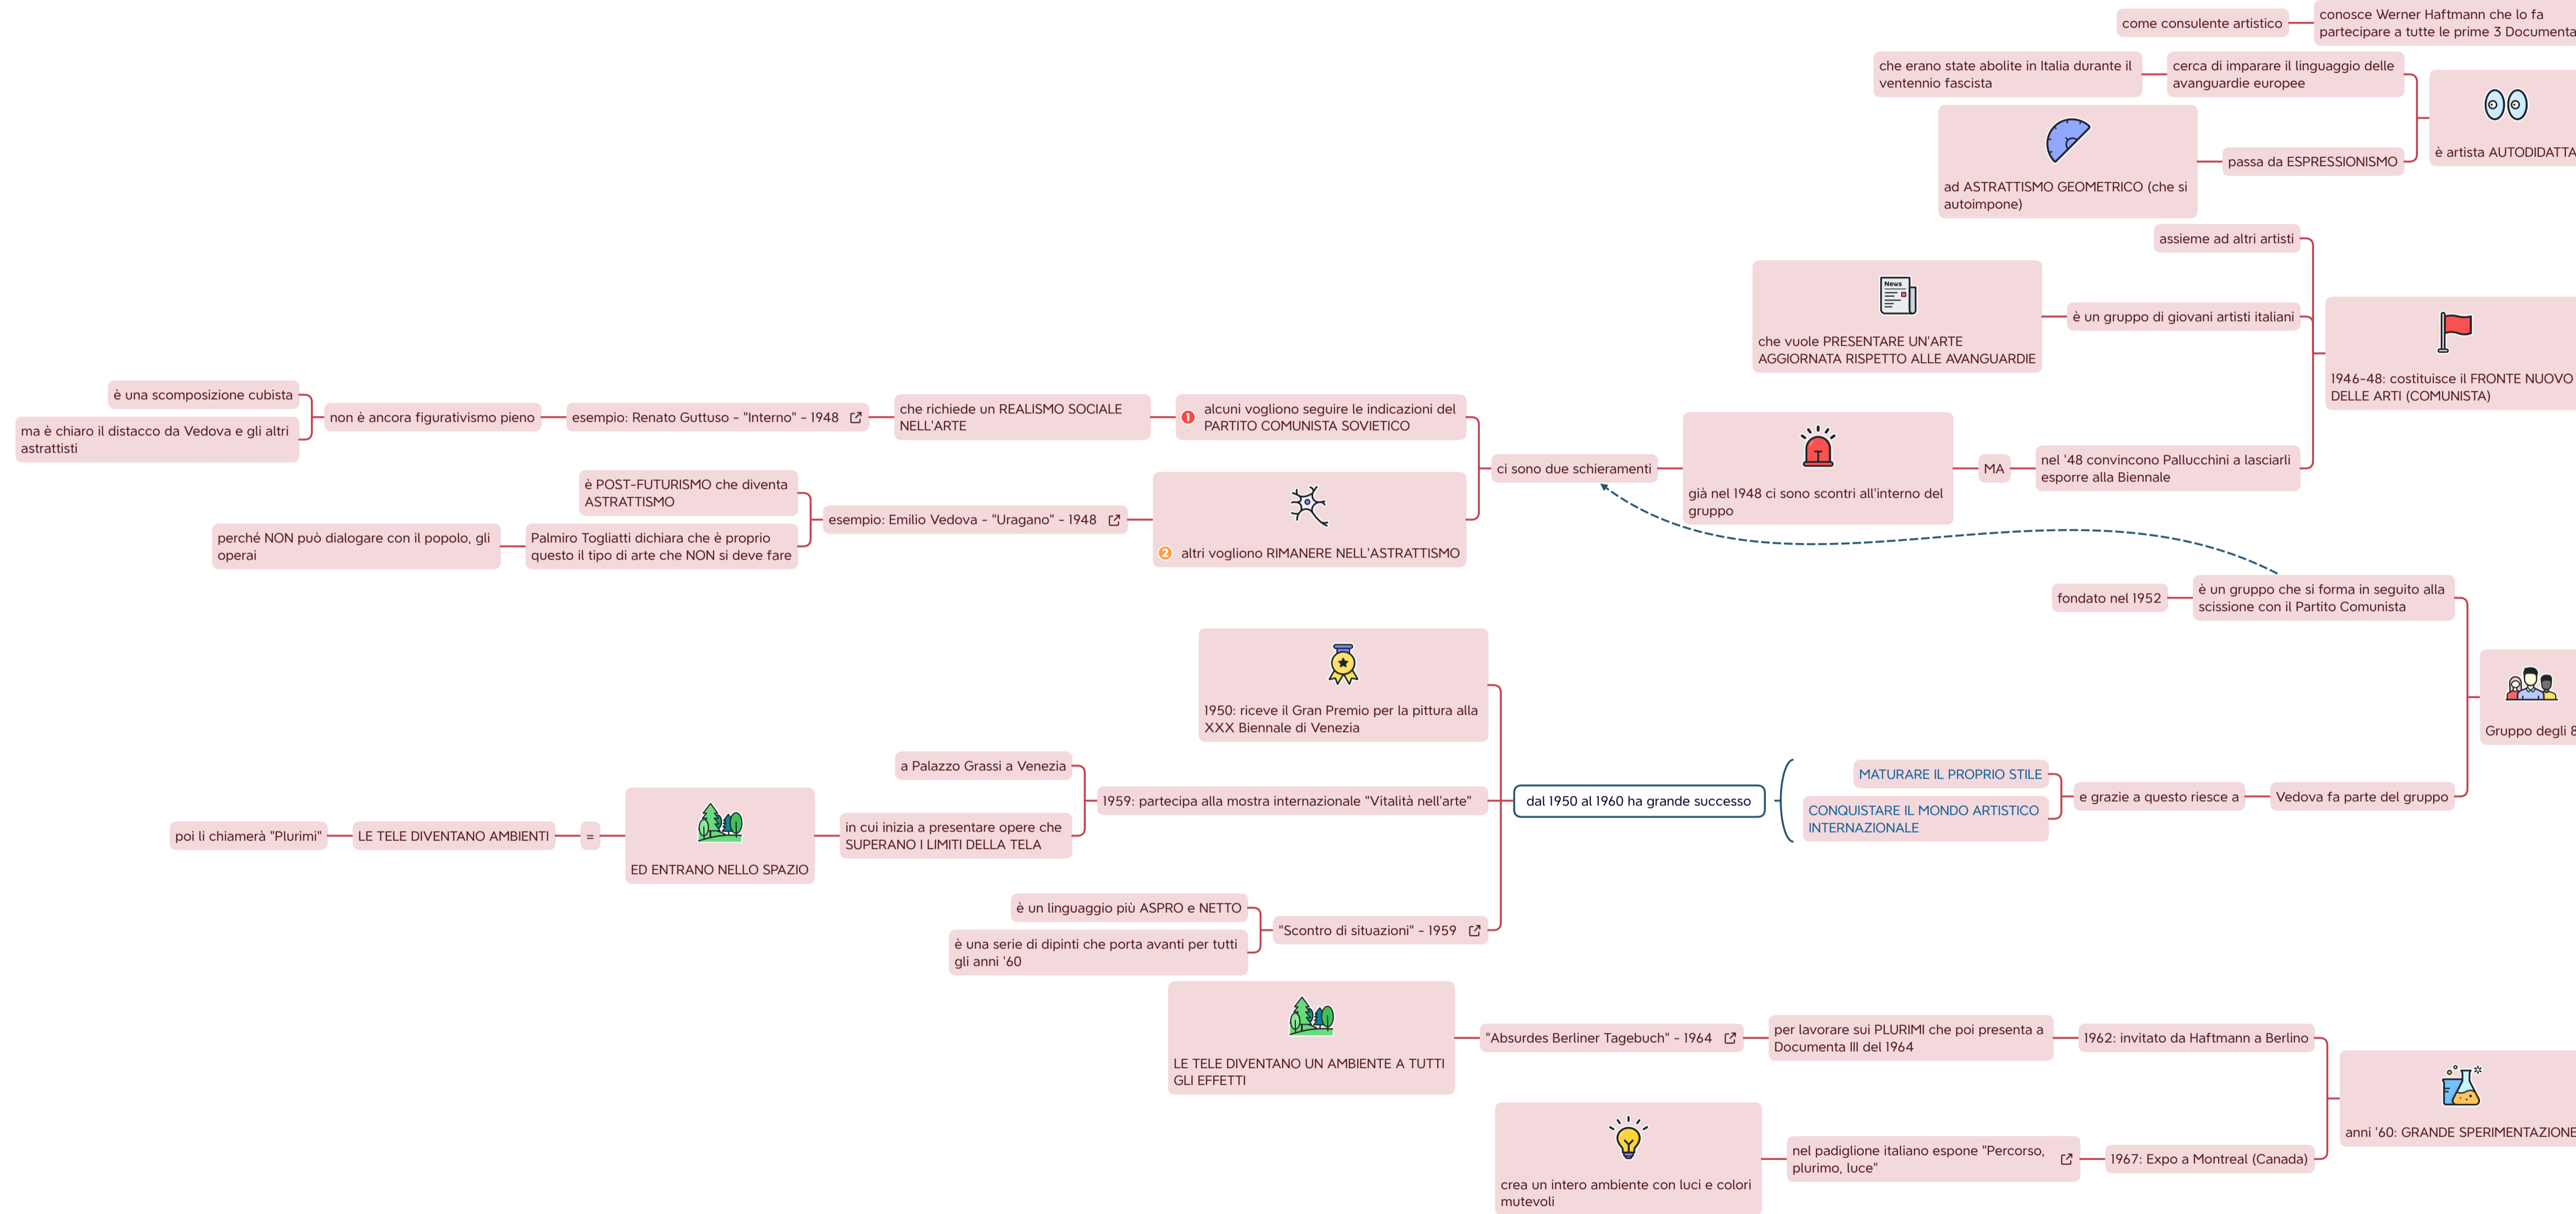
come consulente artistico

conosce Werner Haftmann che lo fa partecipare a tutte le prime 3 Documenta

che erano state abolite in Italia durante il ventennio fascista

cerca di imparare il linguaggio delle avanguardie europee

è artista AUTODIDATTA

ad ASTRATTISMO GEOMETRICO (che si autoimpone)

passa da ESPRESSIONISMO

assieme ad altri artisti

che vuole PRESENTARE UN'ARTE AGGIORNATA RISPETTO ALLE AVANGUARDIE

è un gruppo di giovani artisti italiani

1946-48: costituisce il FRONTE NUOVO DELLE ARTI (COMUNISTA)

è una scomposizione cubista

ma è chiaro il distacco da Vedova e gli altri astrattisti

non è ancora figurativismo pieno

esempio: Renato Guttuso - "Interno" - 1948

che richiede un REALISMO SOCIALE NELL'ARTE

1 alcuni vogliono seguire le indicazioni del PARTITO COMUNISTA SOVIETICO

ci sono due schieramenti

già nel 1948 ci sono scontri all'interno del gruppo

MA

nel '48 convincono Pallucchini a lasciarli esporre alla Biennale

è POST-FUTURISMO che diventa ASTRATTISMO

perché NON può dialogare con il popolo, gli operai

Palmiro Togliatti dichiara che è proprio questo il tipo di arte che NON si deve fare

esempio: Emilio Vedova - "Uragano" - 1948

2 altri vogliono RIMANERE NELL'ASTRATTISMO

fondato nel 1952

è un gruppo che si forma in seguito alla scissione con il Partito Comunista

Gruppo degli 8

1950: riceve il Gran Premio per la pittura alla XXX Biennale di Venezia

a Palazzo Grassi a Venezia

1959: partecipa alla mostra internazionale "Vitalità nell'arte"

dal 1950 al 1960 ha grande successo

MATURARE IL PROPRIO STILE

CONQUISTARE IL MONDO ARTISTICO INTERNAZIONALE

e grazie a questo riesce a

Vedova fa parte del gruppo

poi li chiamerà "Plurimi"

LE TELE DIVENTANO AMBIENTI

=

ED ENTRANO NELLO SPAZIO

in cui inizia a presentare opere che SUPERANO I LIMITI DELLA TELA

è un linguaggio più ASPRO e NETTO

è una serie di dipinti che porta avanti per tutti gli anni '60

"Scontro di situazioni" - 1959

LE TELE DIVENTANO UN AMBIENTE A TUTTI GLI EFFETTI

"Absurdes Berliner Tagebuch" - 1964

per lavorare sui PLURIMI che poi presenta a Documenta III del 1964

1962: invitato da Haftmann a Berlino

anni '60: GRANDE SPERIMENTAZIONE

crea un intero ambiente con luci e colori mutevoli

nel padiglione italiano espone "Percorso, plurimo, luce"

1967: Expo a Montreal (Canada)